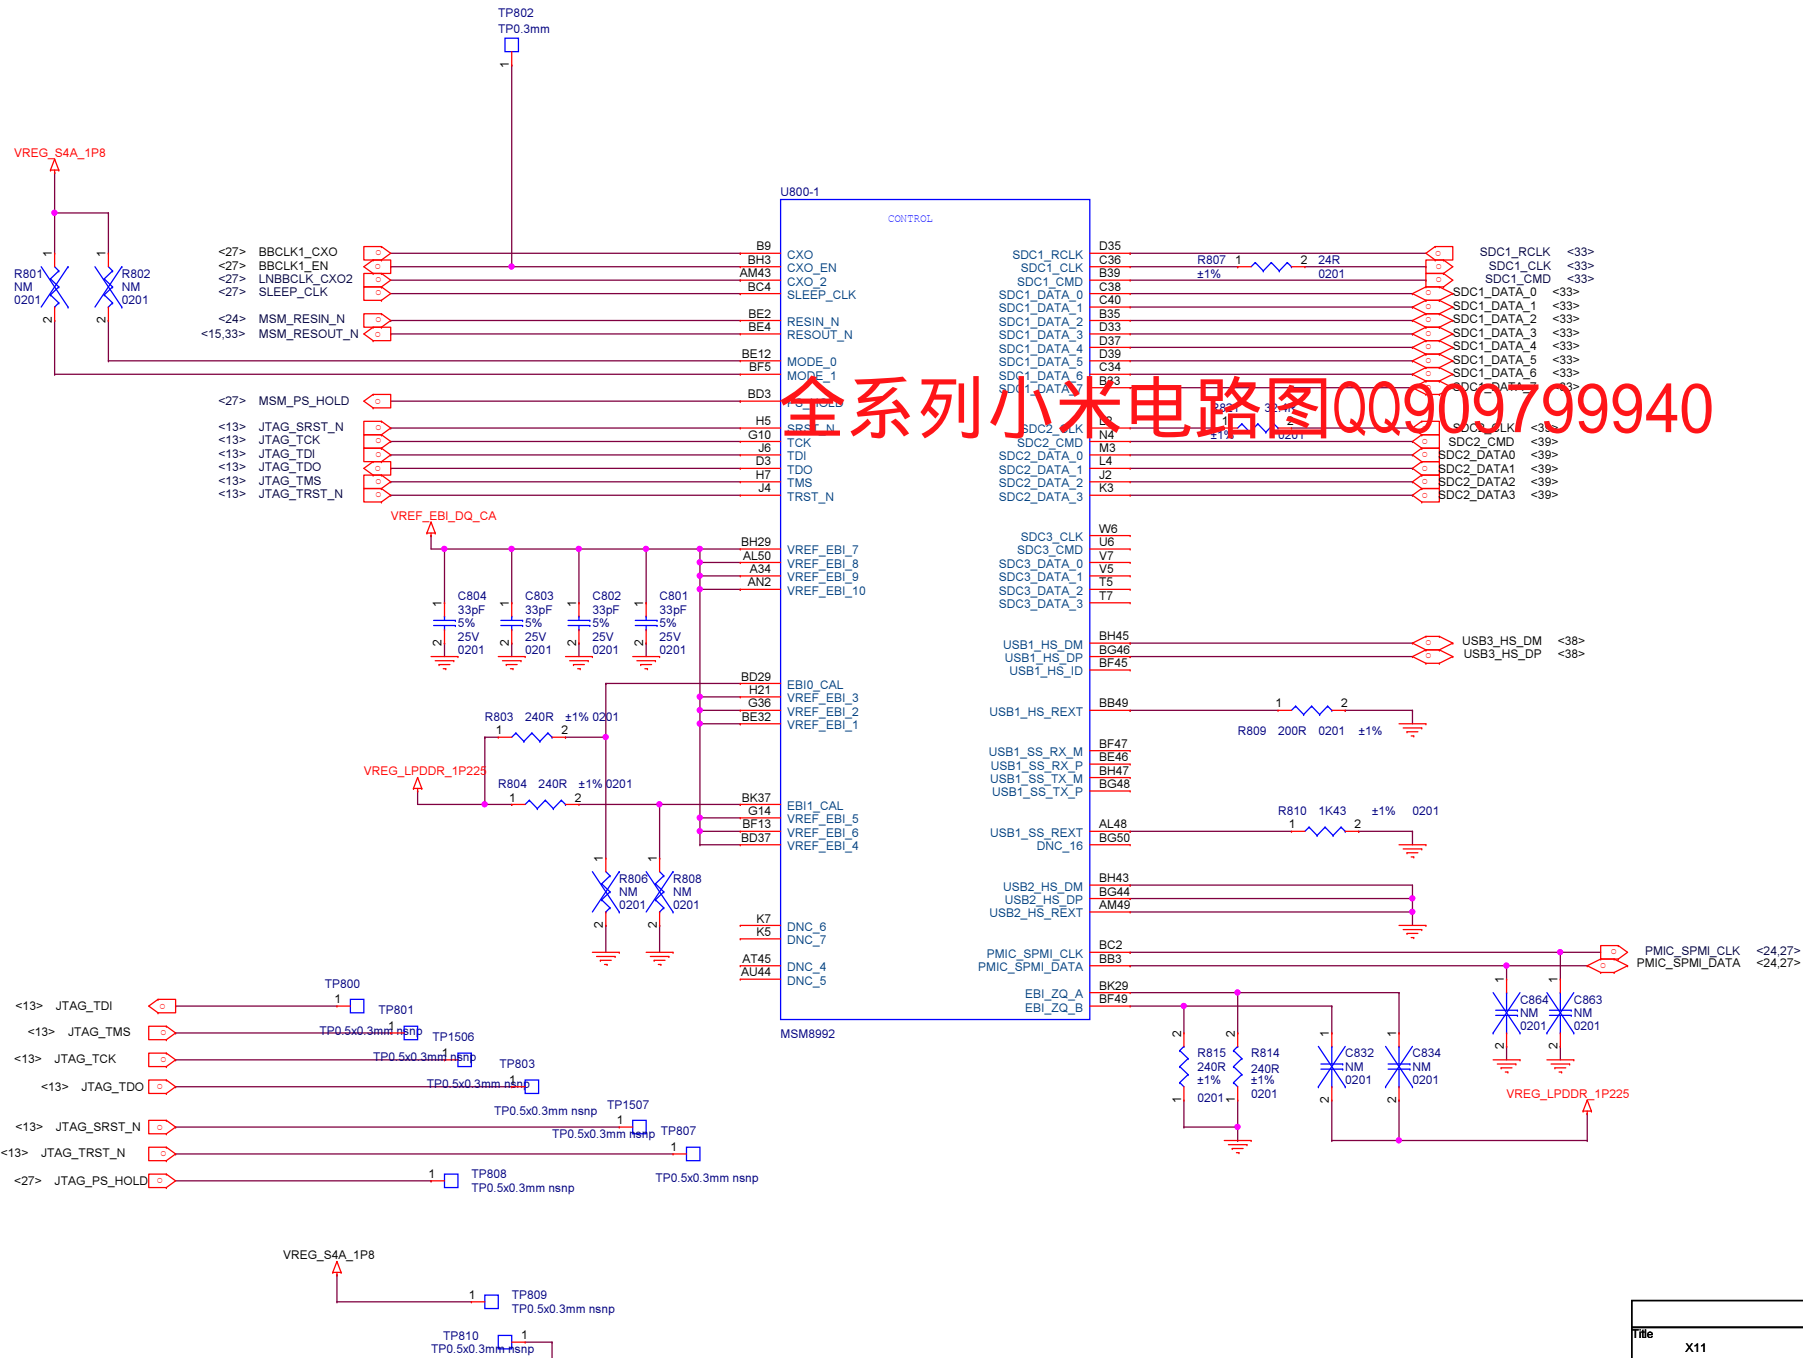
TP802
TP0.3mm
1

VREG_S4A_1P8

U800-1
CONTROL

R801
NM
0201
R802
NM
0201

<27> BBCLK1_CXO
<27> BBCLK1_EN
<27> LNBBCLK_CXO2
<27> SLEEP_CLK
<24> MSM_RESIN_N
<15,33> MSM_RESOUT_N
<27> MSM_PS_HOLD
<13> JTAG_SRST_N
<13> JTAG_TCK
<13> JTAG_TDI
<13> JTAG_TDO
<13> JTAG_TMS
<13> JTAG_TRST_N

B9 CXO
BH3 CXO_EN
AM43 CXO_2
BC4 SLEEP_CLK
BE2 RESIN_N
BE4 RESOUT_N
BE12 MODE_0
BF5 MODE_1
BD3 PS_HOLD
H5 SRST_N
G10 TCK
J6 TDI
D3 TDO
H7 TMS
J4 TRST_N

SDC1_RCLK D35
SDC1_CLK C36
SDC1_CMD B39
SDC1_DATA_0 C38
SDC1_DATA_1 C40
SDC1_DATA_2 B35
SDC1_DATA_3 D33
SDC1_DATA_4 D37
SDC1_DATA_5 D39
SDC1_DATA_6 C34
SDC1_DATA_7 B33
SDC2_CLK L2
SDC2_CMD N4
SDC2_DATA_0 M3
SDC2_DATA_1 L4
SDC2_DATA_2 J2
SDC2_DATA_3 K3

R807 1 2 24R
±1% 0201
R8?? 1 2 33?R
±1% 0201

SDC1_RCLK <33>
SDC1_CLK <33>
SDC1_CMD <33>
SDC1_DATA_0 <33>
SDC1_DATA_1 <33>
SDC1_DATA_2 <33>
SDC1_DATA_3 <33>
SDC1_DATA_4 <33>
SDC1_DATA_5 <33>
SDC1_DATA_6 <33>
SDC1_DATA_7 <33>
SDC2_CLK <39>
SDC2_CMD <39>
SDC2_DATA0 <39>
SDC2_DATA1 <39>
SDC2_DATA2 <39>
SDC2_DATA3 <39>

全系列小米电路图QQ909799940

VREF_EBI_DQ_CA
BH29
AL50 VREF_EBI_7
A34 VREF_EBI_8
AN2 VREF_EBI_9
VREF_EBI_10

C804 33pF 5% 25V 0201
C803 33pF 5% 25V 0201
C802 33pF 5% 25V 0201
C801 33pF 5% 25V 0201

SDC3_CLK W6
SDC3_CMD U6
SDC3_DATA_0 V7
SDC3_DATA_1 V5
SDC3_DATA_2 T5
SDC3_DATA_3 T7

USB1_HS_DM BH45
USB1_HS_DP BG46
USB1_HS_ID BF45
USB3_HS_DM <38>
USB3_HS_DP <38>

BD29 EBI0_CAL
H21 VREF_EBI_3
G36 VREF_EBI_2
BE32 VREF_EBI_1

R803 240R ±1% 0201
1 2
VREG_LPDDR_1P225
R804 240R ±1% 0201
1 2

USB1_HS_REXT BB49
1 2
R809 200R 0201 ±1%

USB1_SS_RX_M BF47
USB1_SS_RX_P BE46
USB1_SS_TX_M BH47
USB1_SS_TX_P BG48

BK37 EBI1_CAL
G14 VREF_EBI_5
BF13 VREF_EBI_6
BD37 VREF_EBI_4

R810 1K43 ±1% 0201
1 2
USB1_SS_REXT AL48
DNC_16 BG50

R806 NM 0201
R808 NM 0201

USB2_HS_DM BH43
USB2_HS_DP BG44
USB2_HS_REXT AM49

K7 DNC_6
K5 DNC_7
AT45 DNC_4
AU44 DNC_5

PMIC_SPMI_CLK BC2
PMIC_SPMI_DATA BB3
PMIC_SPMI_CLK <24,27>
PMIC_SPMI_DATA <24,27>

EBI_ZQ_A BK29
EBI_ZQ_B BF49

MSM8992

TP800
<13> JTAG_TDI 1
TP801
<13> JTAG_TMS TP0.5x0.3mm nsnp
TP1506
<13> JTAG_TCK TP0.5x0.3mm nsnp
TP803
<13> JTAG_TDO TP0.5x0.3mm nsnp
TP0.5x0.3mm nsnp TP1507
<13> JTAG_SRST_N TP0.5x0.3mm nsnp TP807
<13> JTAG_TRST_N
<27> JTAG_PS_HOLD TP808
TP0.5x0.3mm nsnp
TP0.5x0.3mm nsnp

R815 240R ±1% 0201
R814 240R ±1% 0201
C832 NM 0201
C834 NM 0201
C864 NM 0201
C863 NM 0201
VREG_LPDDR_1P225

VREG_S4A_1P8
TP809
TP0.5x0.3mm nsnp
TP810
TP0.5x0.3mm nsnp

Title
X11